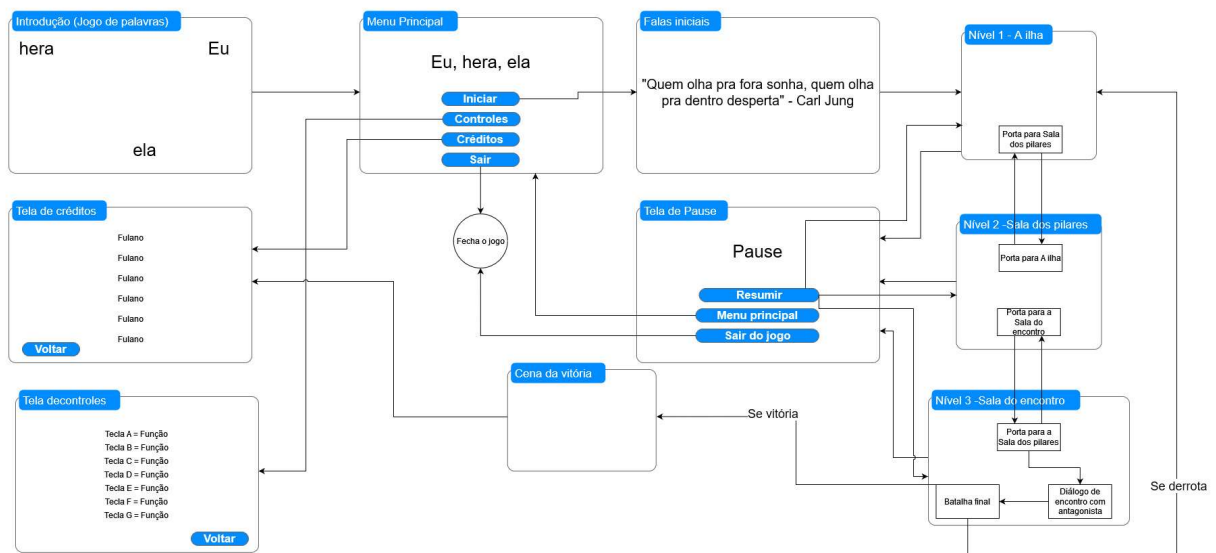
Introdução (Jogo de palavras)

hera

Eu

ela

Menu Principal

Eu, hera, ela

Iniciar

Controles

Créditos

Sair

Falas iniciais

"Quem olha pra fora sonha, quem olha pra dentro desperta" - Carl Jung

Nível 1 - A ilha

Porta para Sala dos pilares

Tela de créditos

Fulano

Fulano

Fulano

Fulano

Fulano

Fulano

Voltar

Fecha o jogo

Tela de Pause

Pause

Resumir

Menu principal

Sair do jogo

Nível 2 -Sala dos pilares

Porta para A ilha

Porta para a Sala do encontro

Tela decontroles

Tecla A = Função

Tecla B = Função

Tecla C = Função

Tecla D = Função

Tecla E = Função

Tecla F = Função

Tecla G = Função

Voltar

Cena da vitória

Se vitória

Nível 3 -Sala do encontro

Porta para a Sala dos pilares

Diálogo de encontro com antagonista

Batalha final

Se derrota